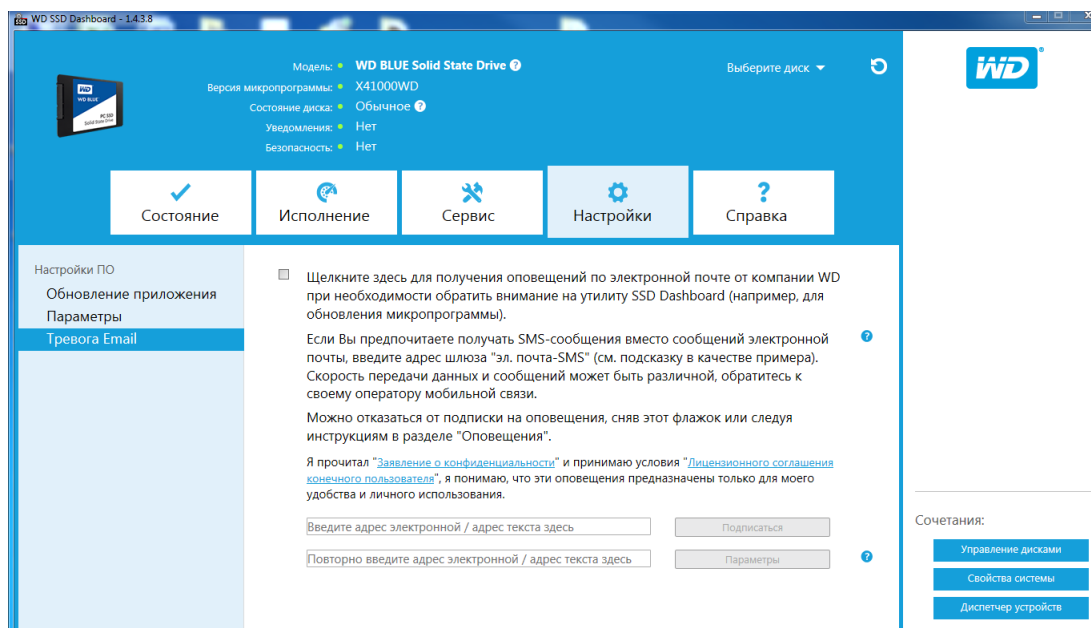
WD SSD Dashboard - 1.4.3.8

Модель: WD BLUE Solid State Drive
Версия микропрограммы: X41000WD
Состояние диска: Обычное
Уведомления: Нет
Безопасность: Нет

Выберите диск

Состояние
Исполнение
Сервис
Настройки
Справка

Настройки ПО
Обновление приложения
Параметры
Тревога Email

Щелкните здесь для получения оповещений по электронной почте от компании WD при необходимости обратить внимание на утилиту SSD Dashboard (например, для обновления микропрограммы).

Если Вы предпочитаете получать SMS-сообщения вместо сообщений электронной почты, введите адрес шлюза "эл. почта-SMS" (см. подсказку в качестве примера). Скорость передачи данных и сообщений может быть различной, обратитесь к своему оператору мобильной связи.

Можно отказаться от подписки на оповещения, сняв этот флажок или следуя инструкциям в разделе "Оповещения".

Я прочитал "Заявление о конфиденциальности" и принимаю условия "Лицензионного соглашения конечного пользователя", я понимаю, что эти оповещения предназначены только для моего удобства и личного использования.

Введите адрес электронной / адрес текста здесь
Подписаться
Повторно введите адрес электронной / адрес текста здесь
Параметры

Сочетания:
Управление дисками
Свойства системы
Диспетчер устройств